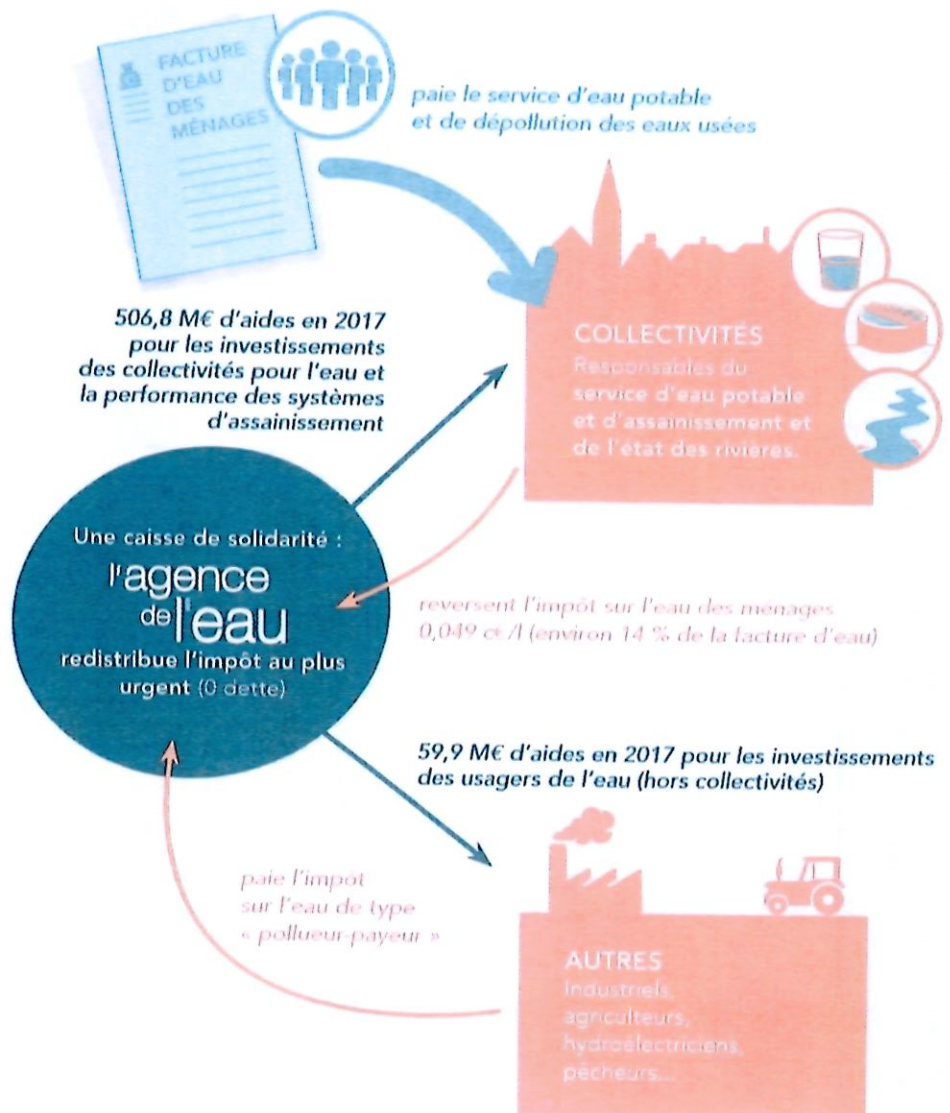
FACTURE D'EAU DES MÉNAGES

paie le service d'eau potable et de dépollution des eaux usées

506,8 M€ d'aides en 2017 pour les investissements des collectivités pour l'eau et la performance des systèmes d'assainissement

COLLECTIVITÉS
Responsables du service d'eau potable et d'assainissement et de l'état des rivières.

Une caisse de solidarité : l'agence de l'eau redistribue l'impôt au plus urgent (0 dette)

reversent l'impôt sur l'eau des ménages 0,049 c€ /l (environ 14 % de la facture d'eau)

59,9 M€ d'aides en 2017 pour les investissements des usagers de l'eau (hors collectivités)

paie l'impot sur l'eau de type « pollueur-payeur »

AUTRES
Industriels, agriculteurs, hydroélectriciens, pêcheurs...